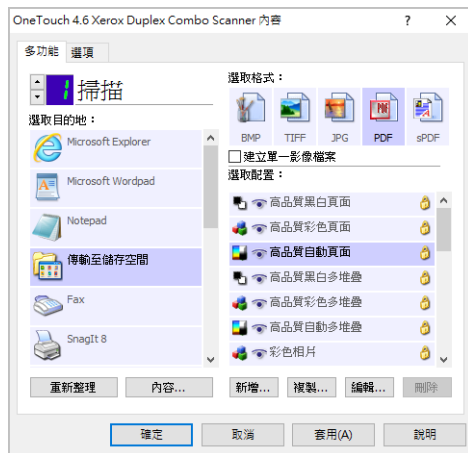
OneTouch 4.6 Xerox Duplex Combo Scanner 內容 ? ✕

多功能 選項

1 掃描

選取目的地：

Microsoft Explorer

Microsoft Wordpad

Notepad

傳輸至儲存空間

Fax

SnagIt 8

選取格式：

BMP TIFF JPG PDF sPDF

建立單一影像檔案

選取配置：

高品質黑白頁面

高品質彩色頁面

高品質自動頁面

高品質黑白多堆疊

高品質彩色多堆疊

高品質自動多堆疊

彩色相片

重新整理 內容...

新增... 複製... 編輯... 刪除

確定 取消 套用(A) 說明